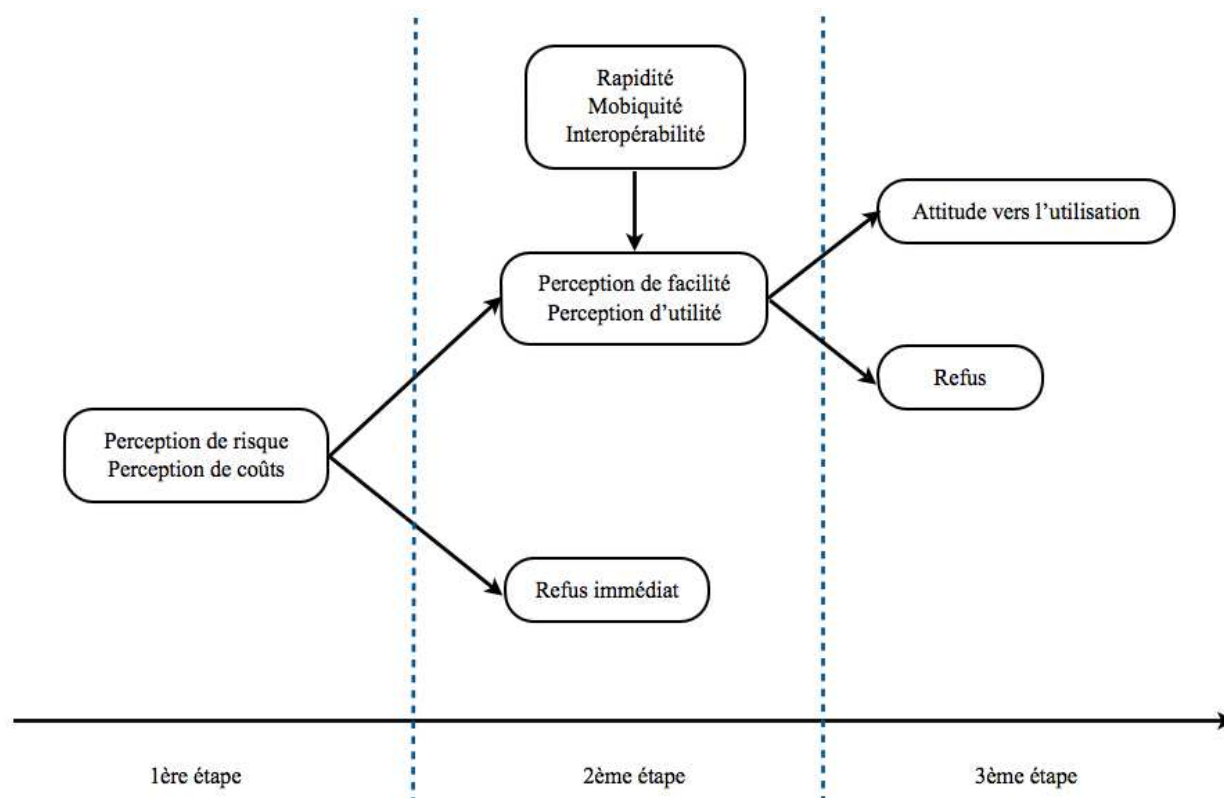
Rapidité
Mobiquité
Interopérabilité

Attitude vers l'utilisation

Perception de facilité
Perception d'utilité

Refus

Perception de risque
Perception de coûts

Refus immédiat

1ère étape

2ème étape

3ème étape